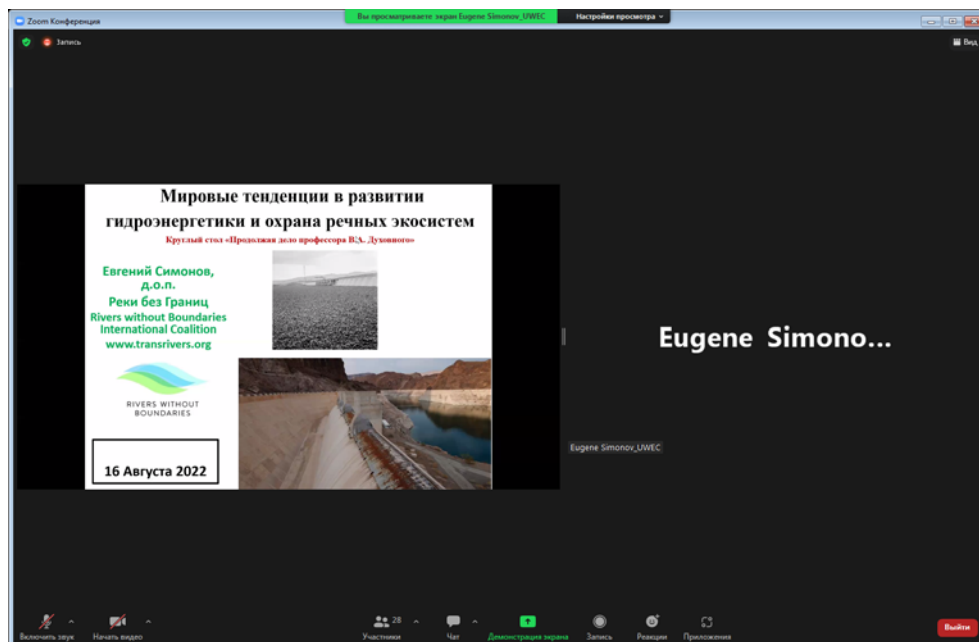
Zoom Конференция

Вы просматриваете экран Eugene Simonov_UWEC

Настройки просмотра

Запись

Вид

Мировые тенденции в развитии гидроэнергетики и охрана речных экосистем

Круглый стол «Продолжая дело профессора В.А. Духовного»

Евгений Симонов, д.о.п.
Реки без Границ
Rivers without Boundaries International Coalition
www.transrivers.org

RIVERS WITHOUT BOUNDARIES

16 Августа 2022

Eugene Simono...

Eugene Simonov_UWEC

Включить звук

Начать видео

28

Участники

Чат

Демонстрация экрана

Запись

Реакции

Приложения

Выйти